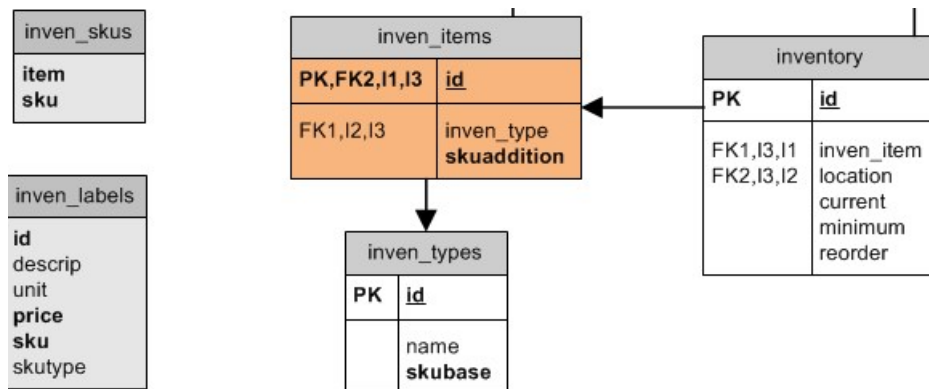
inven_skus

item
sku

inven_labels

id
descrip
unit
price
sku
skutype

inven_items

| PK,FK2,I1,I3 | id |
|---|---|
| FK1,I2,I3 | inven_type skuaddition |

inven_types

| PK | id |
|---|---|
| | name skubase |

inventory

| PK | id |
|---|---|
| FK1,I3,I1 FK2,I3,I2 | inven_item location current minimum reorder |